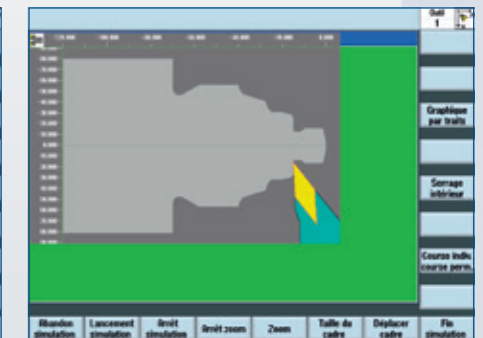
Outil 1

Graphique par traits

Serrage intérieur

Course indiv. course perm.

Abandon simulation | Lancement simulation | Arrêt simulation | Arrêt zoom | Zoom | Taille du cadre | Déplacer cadre | Fin simulation